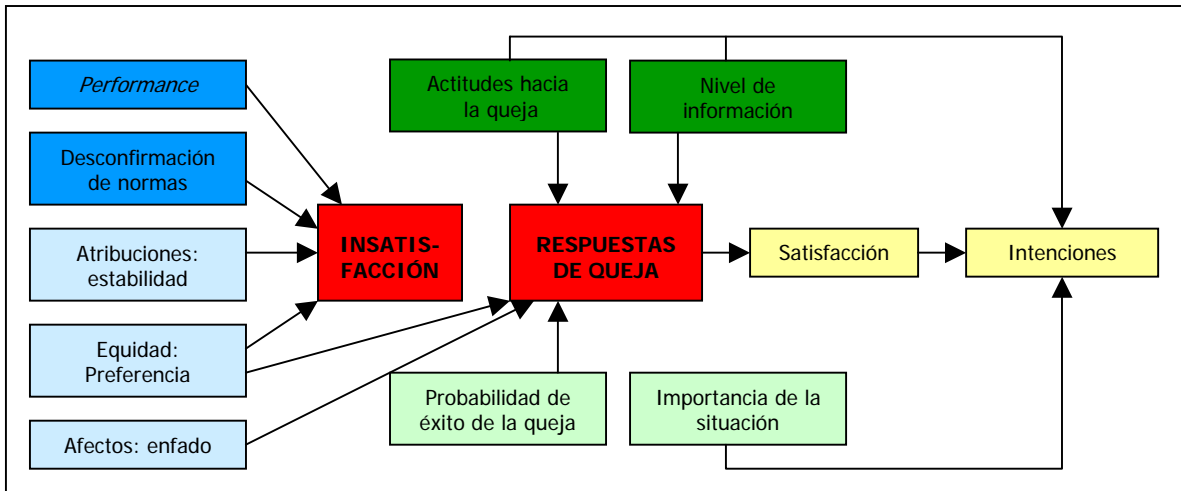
Performance

Desconfirmación de normas

Atribuciones: estabilidad

Equidad: Preferencia

Afectos: enfado

INSATIS-FACCIÓN

Actitudes hacia la queja

Nivel de información

RESPUESTAS DE QUEJA

Probabilidad de éxito de la queja

Importancia de la situación

Satisfacción

Intenciones